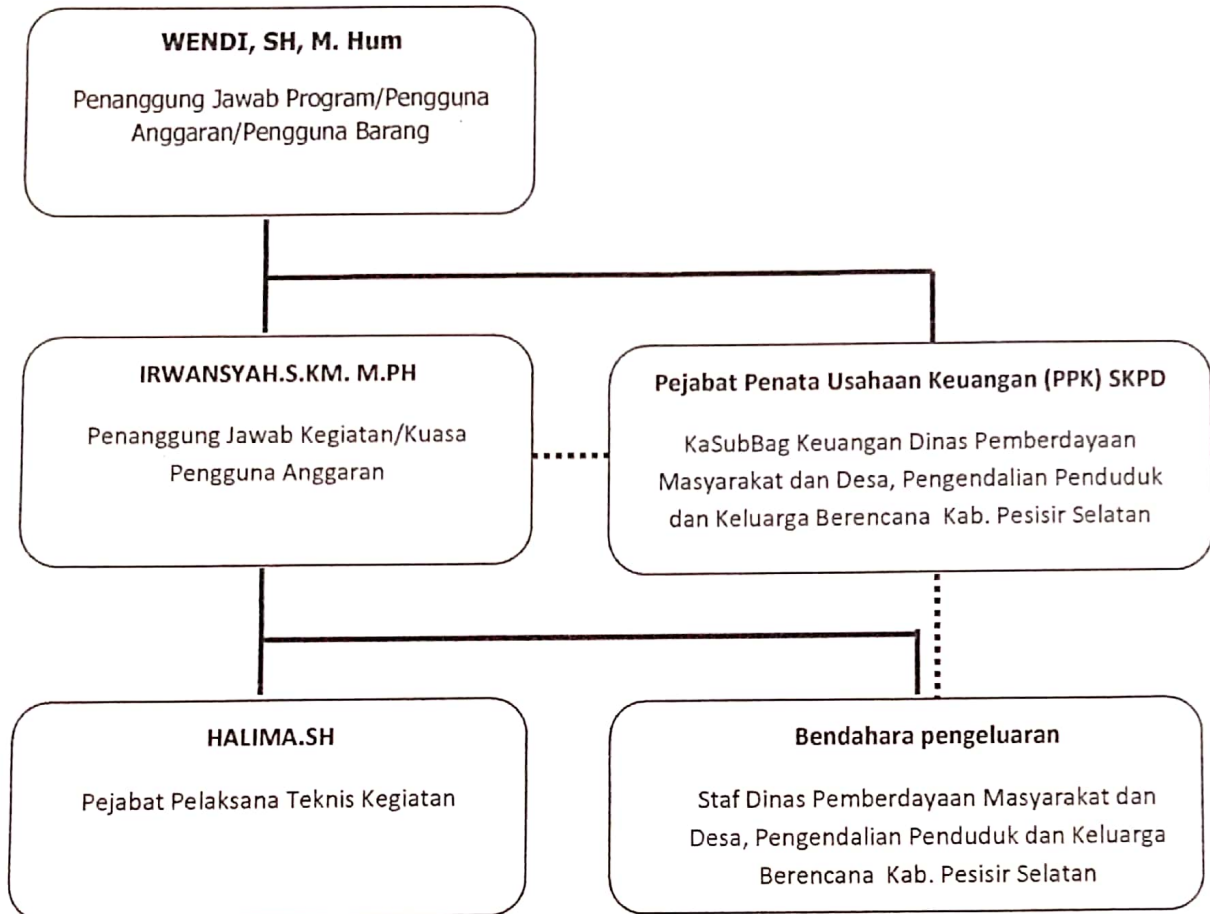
WENDI, SH, M. Hum

Penanggung Jawab Program/Pengguna Anggaran/Pengguna Barang

IRWANSYAH.S.KM. M.PH

Penanggung Jawab Kegiatan/Kuasa Pengguna Anggaran

Pejabat Penata Usahaan Keuangan (PPK) SKPD

KaSubBag Keuangan Dinas Pemberdayaan Masyarakat dan Desa, Pengendalian Penduduk dan Keluarga Berencana Kab. Pesisir Selatan

HALIMA.SH

Pejabat Pelaksana Teknis Kegiatan

Bendahara pengeluaran

Staf Dinas Pemberdayaan Masyarakat dan Desa, Pengendalian Penduduk dan Keluarga Berencana Kab. Pesisir Selatan